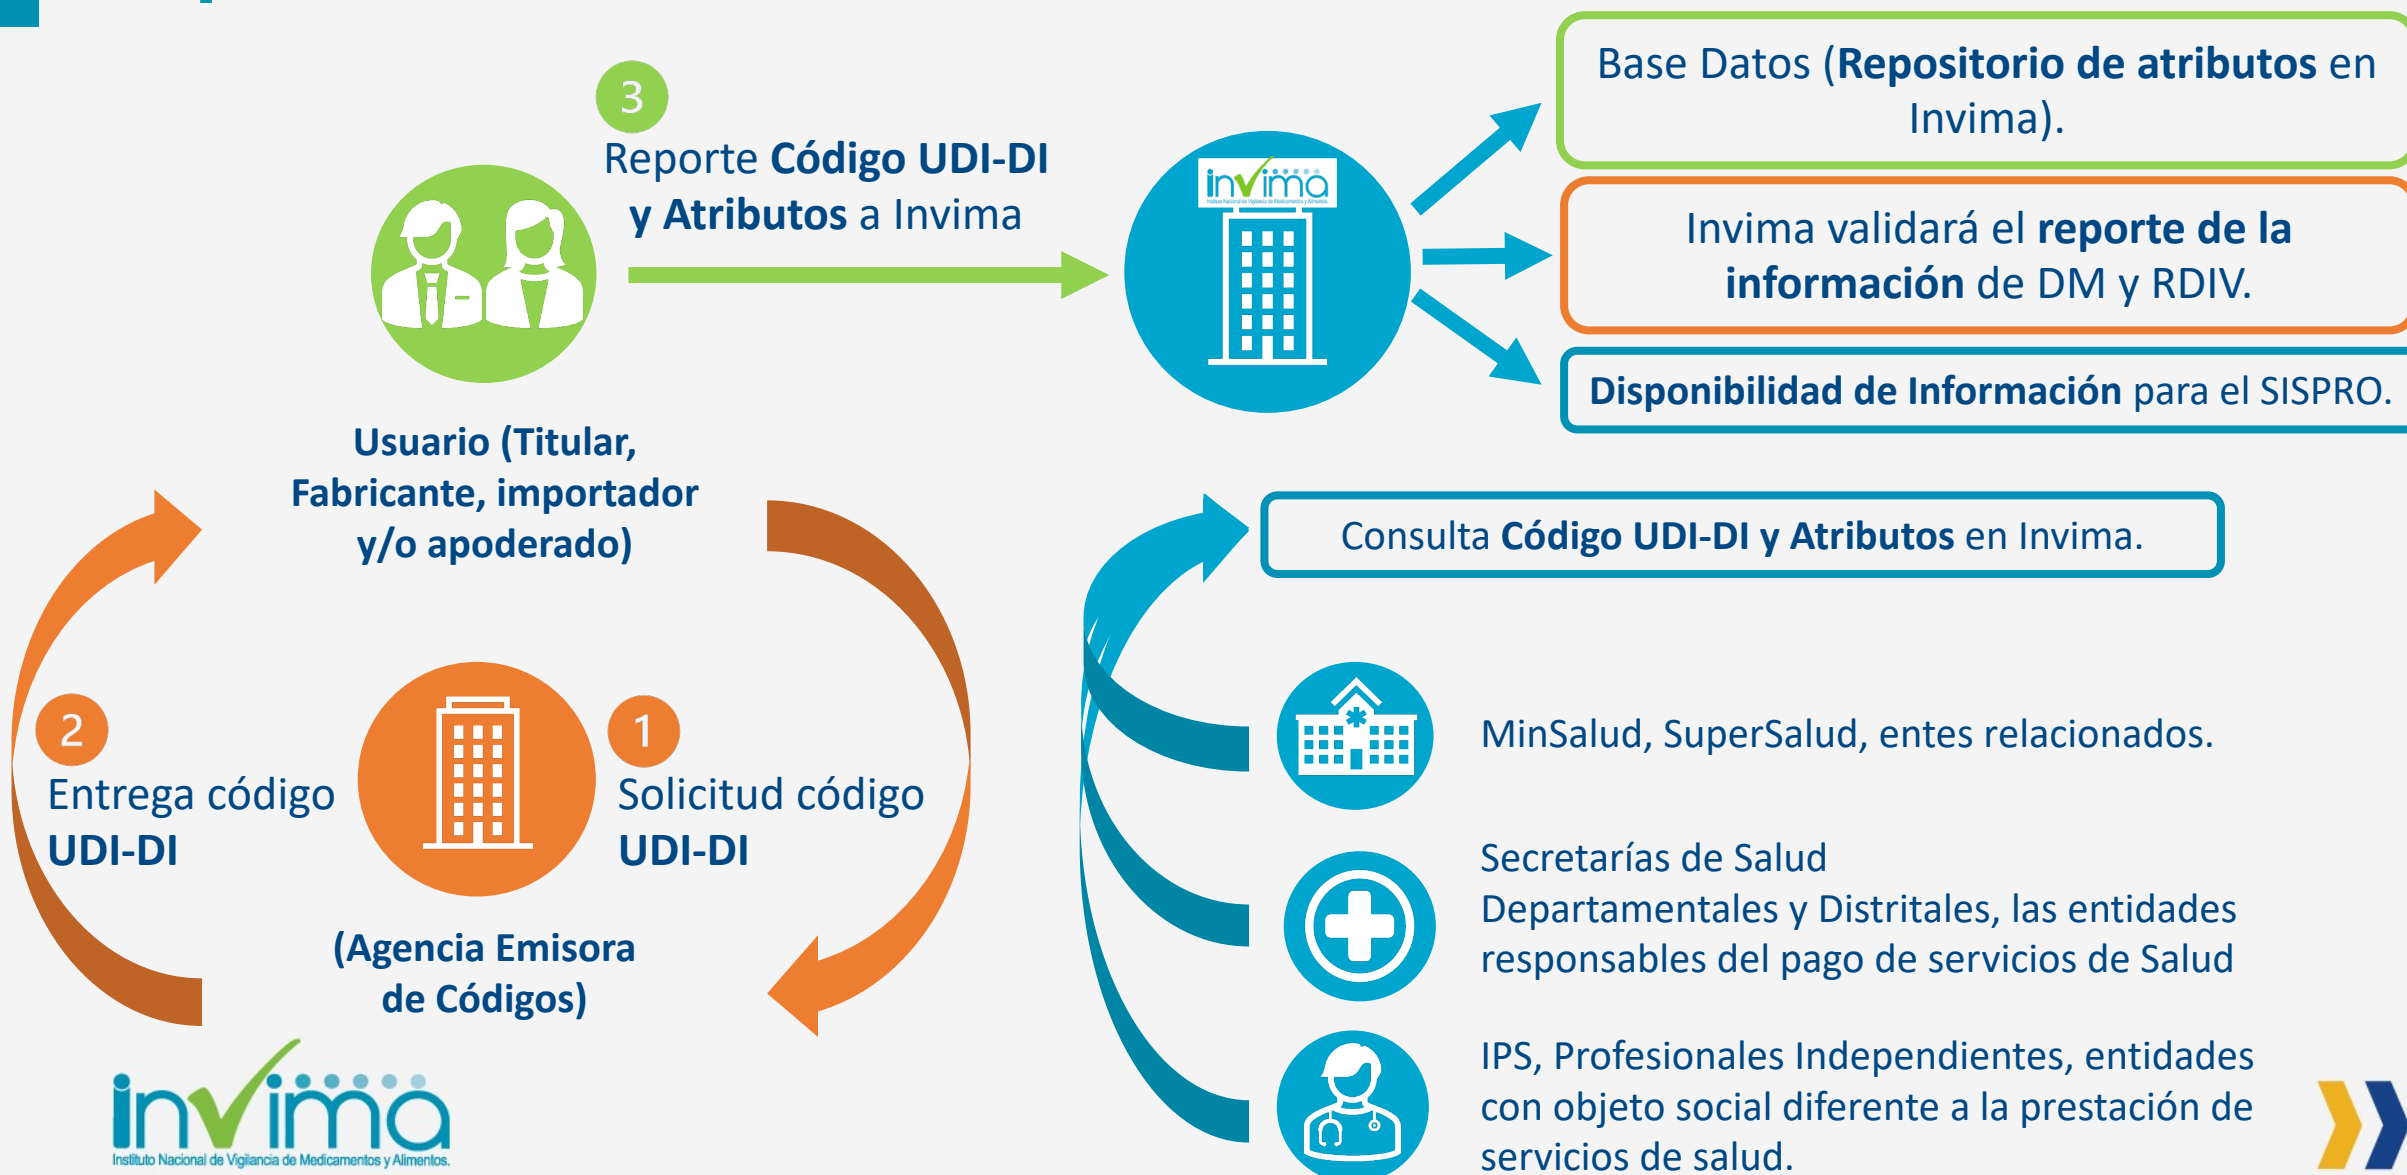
3

Reporte **Código UDI-DI y Atributos** a Invima

invima
Instituto Nacional de Vigilancia de Medicamentos y Alimentos

Base Datos (**Repositorio de atributos** en Invima).

Invima validará el **reporte de la información** de DM y RDIV.

**Disponibilidad de Información** para el SISPRO.

**Usuario (Titular, Fabricante, importador y/o apoderado)**

Consulta **Código UDI-DI y Atributos** en Invima.

2

Entrega código **UDI-DI**

1

Solicitud código **UDI-DI**

**(Agencia Emisora de Códigos)**

MinSalud, SuperSalud, entes relacionados.

Secretarías de Salud Departamentales y Distritales, las entidades responsables del pago de servicios de Salud

IPS, Profesionales Independientes, entidades con objeto social diferente a la prestación de servicios de salud.

invima
Instituto Nacional de Vigilancia de Medicamentos y Alimentos.